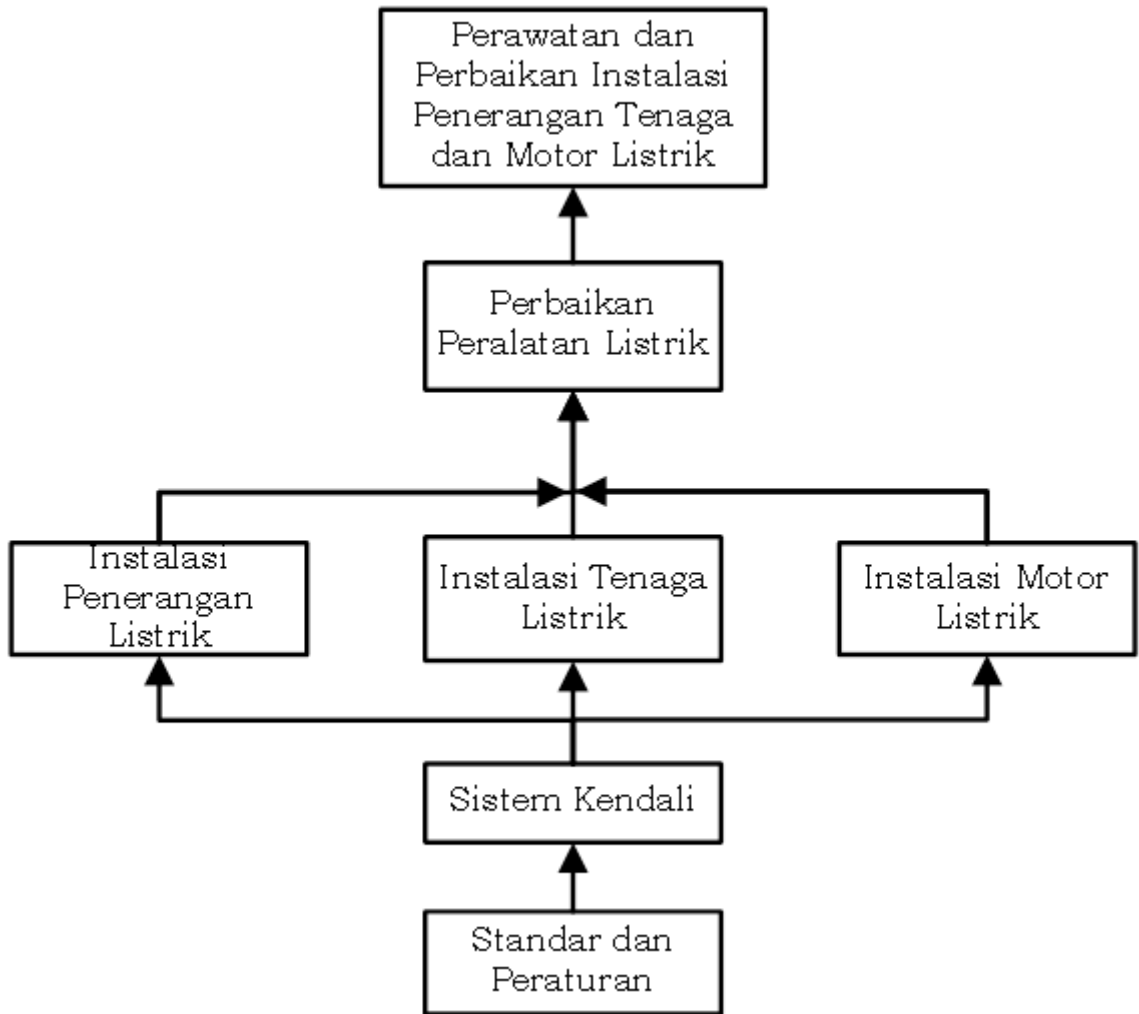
Perawatan dan Perbaikan Instalasi Penerangan Tenaga dan Motor Listrik

Perbaikan Peralatan Listrik

Instalasi Penerangan Listrik

Instalasi Tenaga Listrik

Instalasi Motor Listrik

Sistem Kendali

Standar dan Peraturan